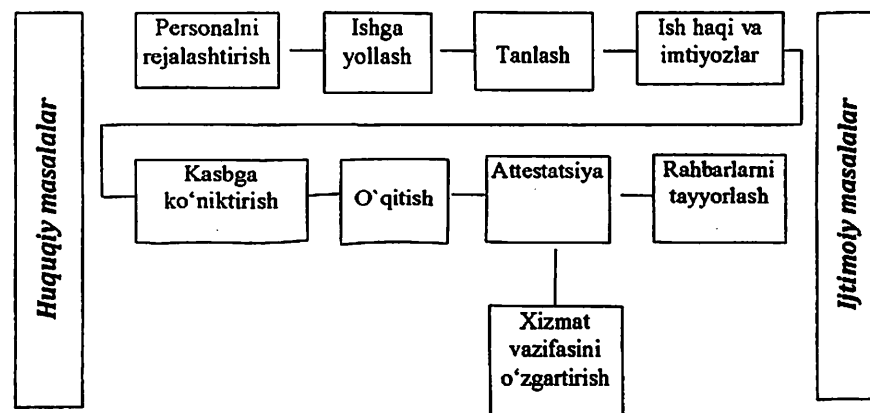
Huquqiy masalalar

Personalni rejalashtirish

Ishga yollash

Tanlash

Ish haqi va imtiyozlar

Kasbga ko'niktirish

O`qitish

Attestatsiya

Rahbarlarni tayyorlash

Xizmat vazifasini o'zgartirish

Ijtimoiy masalalar